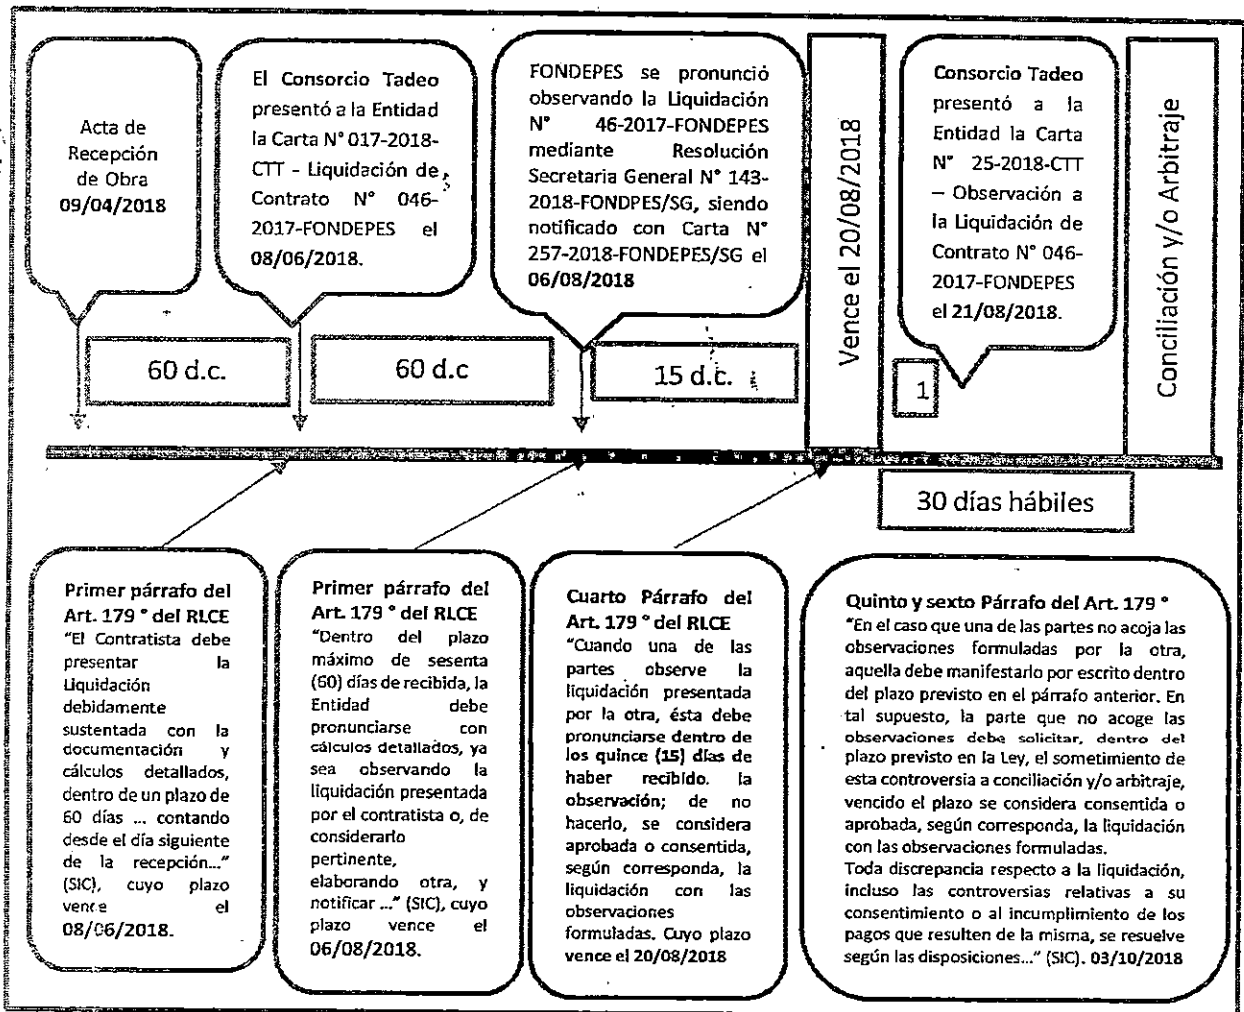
Acta de Recepción de Obra **09/04/2018**

El Consorcio Tadeo presentó a la Entidad la Carta N° 017-2018-CTT - Liquidación de Contrato N° 046-2017-FONDEPES el **08/06/2018.**

FONDEPES se pronunció observando la Liquidación N° 46-2017-FONDEPES mediante Resolución Secretaria General N° 143-2018-FONDPES/SG, siendo notificado con Carta N° 257-2018-FONDEPES/SG el **06/08/2018**

Vence el 20/08/2018

Consorcio Tadeo presentó a la Entidad la Carta N° 25-2018-CTT – Observación a la Liquidación de Contrato N° 046-2017-FONDEPES el 21/08/2018.

Conciliación y/o Arbitraje

60 d.c.

60 d.c

15 d.c.

1

30 días hábiles

**Primer párrafo del Art. 179 ° del RLCE**
"El Contratista debe presentar la Liquidación debidamente sustentada con la documentación y cálculos detallados, dentro de un plazo de 60 días ... contando desde el día siguiente de la recepción..." (SIC), cuyo plazo vence el 08/06/2018.

**Primer párrafo del Art. 179 ° del RLCE**
"Dentro del plazo máximo de sesenta (60) días de recibida, la Entidad debe pronunciarse con cálculos detallados, ya sea observando la liquidación presentada por el contratista o, de considerarlo pertinente, elaborando otra, y notificar ..." (SIC), cuyo plazo vence el 06/08/2018.

**Cuarto Párrafo del Art. 179 ° del RLCE**
"Cuando una de las partes observe la liquidación presentada por la otra, ésta debe **pronunciarse dentro de los quince (15) días de haber recibido. la observación**; de no hacerlo, se considera aprobada o consentida, según corresponda, la liquidación con las observaciones formuladas. Cuyo plazo vence el 20/08/2018

**Quinto y sexto Párrafo del Art. 179 °**
"En el caso que una de las partes no acoja las observaciones formuladas por la otra, aquella debe manifestarlo por escrito dentro del plazo previsto en el párrafo anterior. En tal supuesto, la parte que no acoge las observaciones debe solicitar, dentro del plazo previsto en la Ley, el sometimiento de esta controversia a conciliación y/o arbitraje, vencido el plazo se considera consentida o aprobada, según corresponda, la liquidación con las observaciones formuladas.
Toda discrepancia respecto a la liquidación, incluso las controversias relativas a su consentimiento o al incumplimiento de los pagos que resulten de la misma, se resuelve según las disposiciones..." (SIC). 03/10/2018